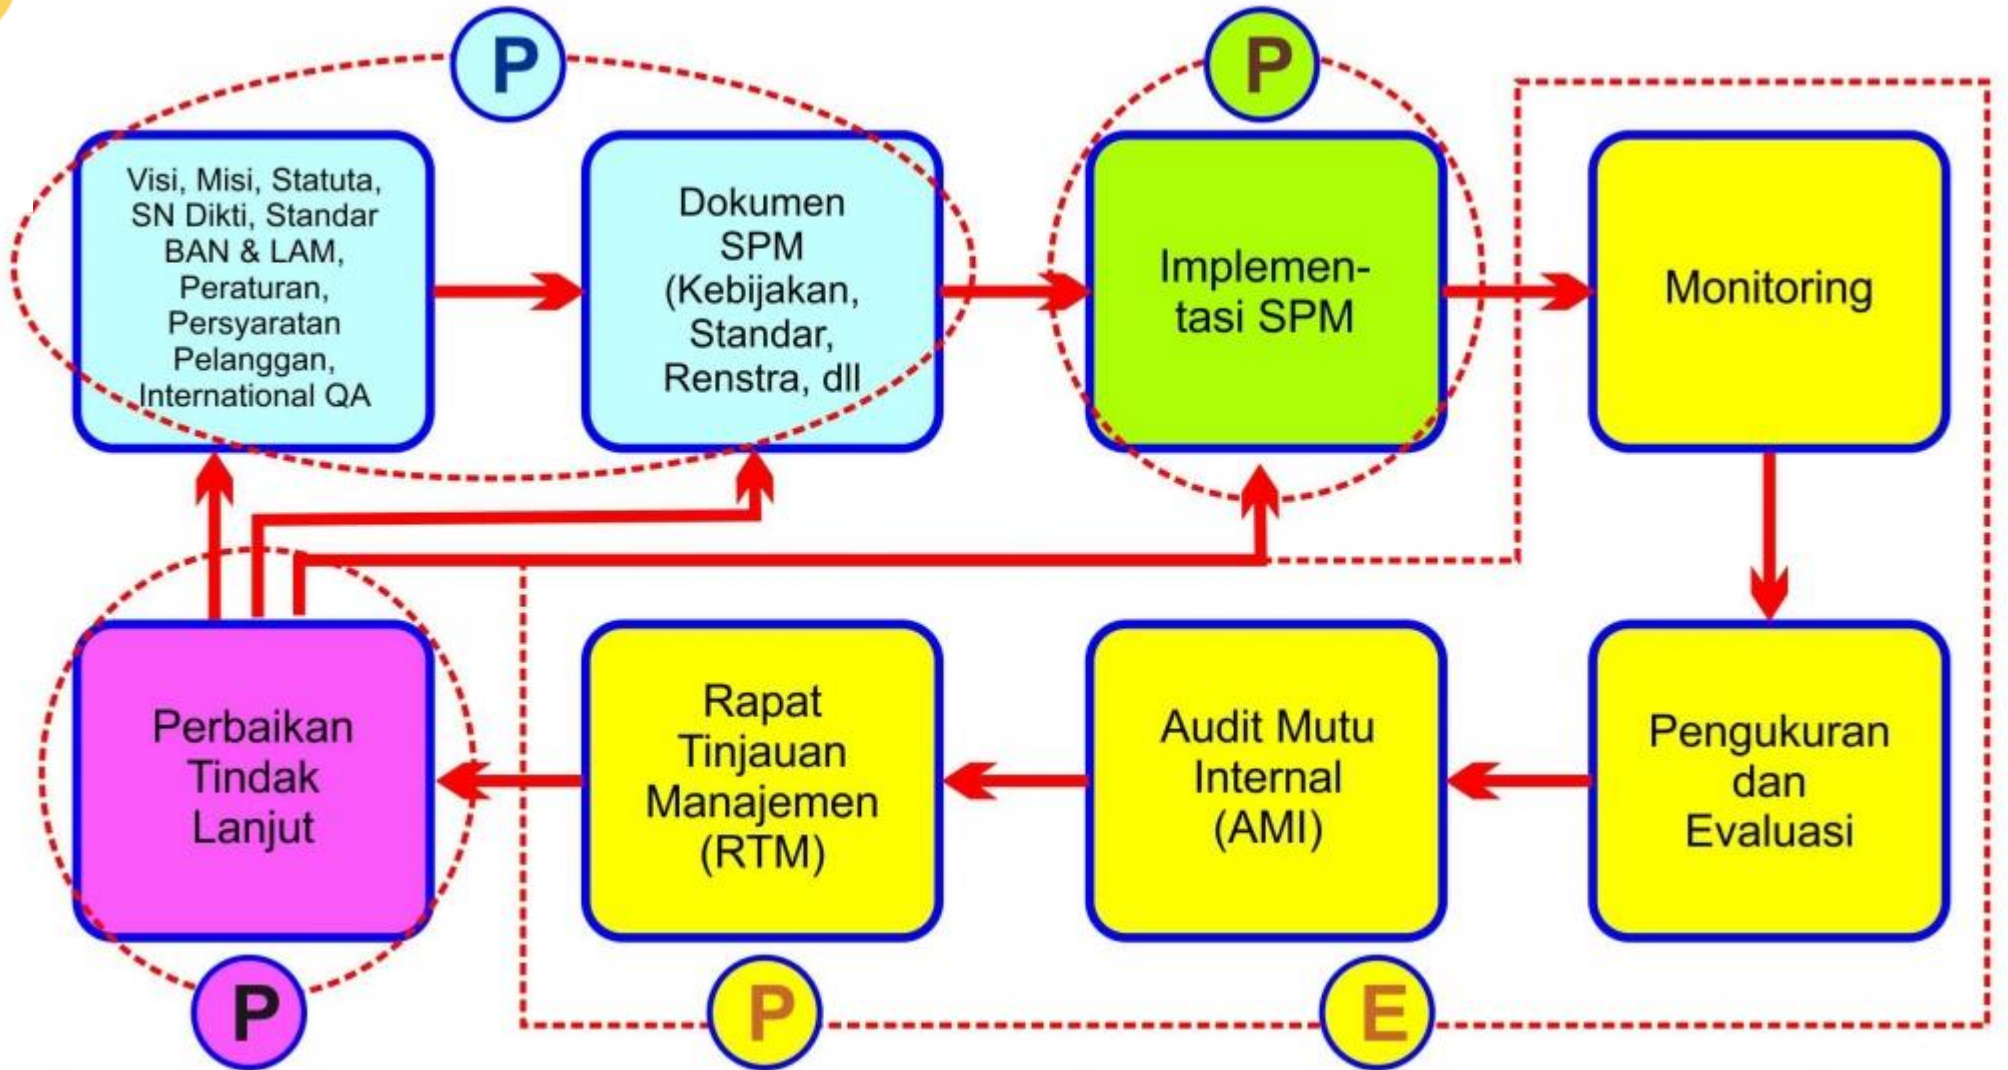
P

P

Visi, Misi, Statuta, SN Dikti, Standar BAN & LAM, Peraturan, Persyaratan Pelanggan, International QA

Dokumen SPM (Kebijakan, Standar, Renstra, dll

Implementasi SPM

Monitoring

Perbaikan Tindak Lanjut

Rapat Tinjauan Manajemen (RTM)

Audit Mutu Internal (AMI)

Pengukuran dan Evaluasi

P

P

E